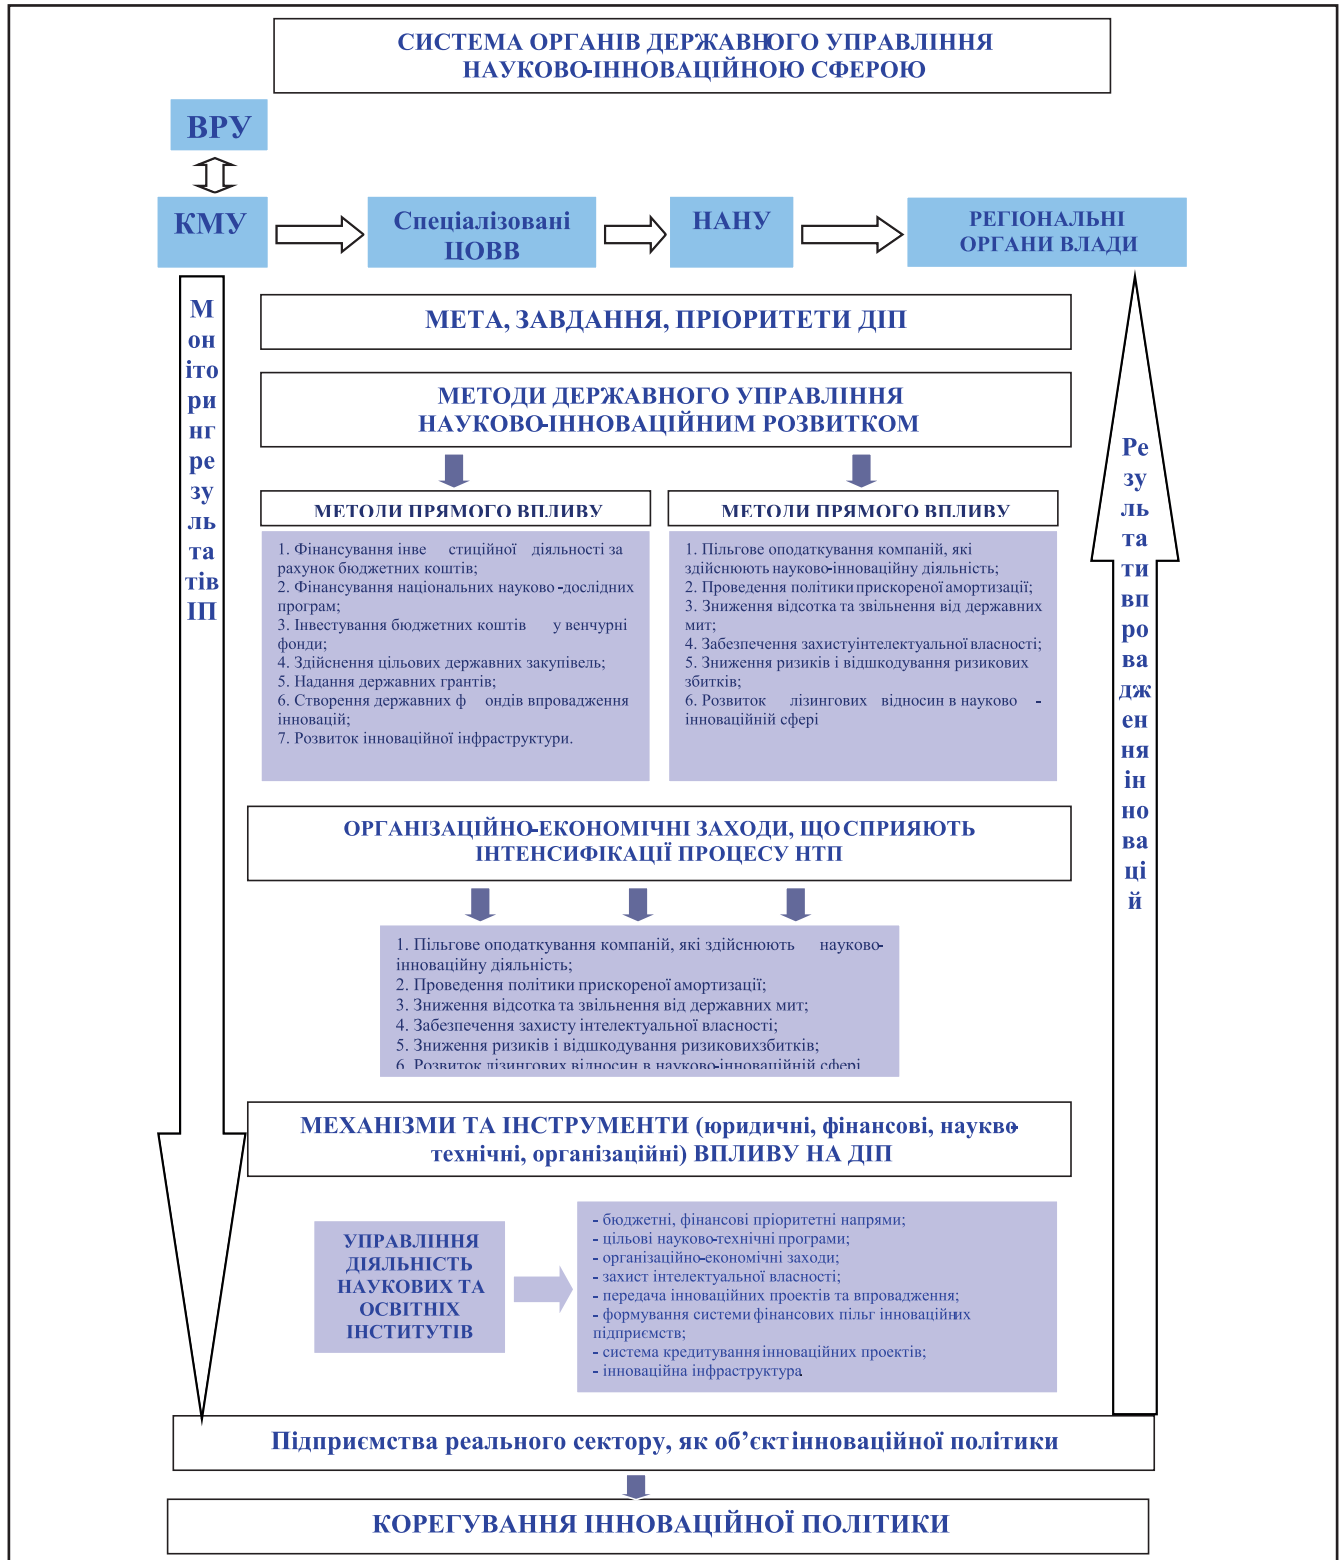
СИСТЕМА ОРГАНІВ ДЕРЖАВНОГО УПРАВЛІННЯ НАУКОВО-ІННОВАЦІЙНОЮ СФЕРОЮ

ВРУ

КМУ

Спеціалізовані ЦОВВ

НАНУ

РЕГІОНАЛЬНІ ОРГАНИ ВЛАДИ

Моніторинг результатів ІП

МЕТА, ЗАВДАННЯ, ПРІОРИТЕТИ ДІП

МЕТОДИ ДЕРЖАВНОГО УПРАВЛІННЯ НАУКОВО-ІННОВАЦІЙНИМ РОЗВИТКОМ

МЕТОДИ ПРЯМОГО ВПЛИВУ

1. Фінансування інвестиційної діяльності за рахунок бюджетних коштів;
2. Фінансування національних науково-дослідних програм;
3. Інвестування бюджетних коштів у венчурні фонди;
4. Здійснення цільових державних закупівель;
5. Надання державних грантів;
6. Створення державних фондів впровадження інновацій;
7. Розвиток інноваційної інфраструктури.

МЕТОДИ ПРЯМОГО ВПЛИВУ

1. Пільгове оподаткування компаній, які здійснюють науково-інноваційну діяльність;
2. Проведення політики прискореної амортизації;
3. Зниження відсотка та звільнення від державних мит;
4. Забезпечення захистуінтелектуальної власності;
5. Зниження ризиків і відшкодування ризикових збитків;
6. Розвиток лізингових відносин в науково - інноваційній сфері

Результати впровадження інновацій

ОРГАНІЗАЦІЙНО-ЕКОНОМІЧНІ ЗАХОДИ, ЩО СПРИЯЮТЬ ІНТЕНСИФІКАЦІЇ ПРОЦЕСУ НТП

1. Пільгове оподаткування компаній, які здійснюють науково-інноваційну діяльність;
2. Проведення політики прискореної амортизації;
3. Зниження відсотка та звільнення від державних мит;
4. Забезпечення захисту інтелектуальної власності;
5. Зниження ризиків і відшкодування ризиковихзбитків;
6. Розвиток лізингових відносин в науково-інноваційній сфері

МЕХАНІЗМИ ТА ІНСТРУМЕНТИ (юридичні, фінансові, науково-технічні, організаційні) ВПЛИВУ НА ДІП

УПРАВЛІННЯ ДІЯЛЬНІСТЬ НАУКОВИХ ТА ОСВІТНІХ ІНСТИТУТІВ

- бюджетні, фінансові пріоритетні напрями;
- цільові науково-технічні програми;
- організаційно-економічні заходи;
- захист інтелектуальної власності;
- передача інноваційних проектів та впровадження;
- формування системи фінансових пільг інноваційних підприємств;
- система кредитування інноваційних проектів;
- інноваційна інфраструктура.

Підприємства реального сектору, як об’єкт інноваційної політики

КОРЕГУВАННЯ ІННОВАЦІЙНОЇ ПОЛІТИКИ